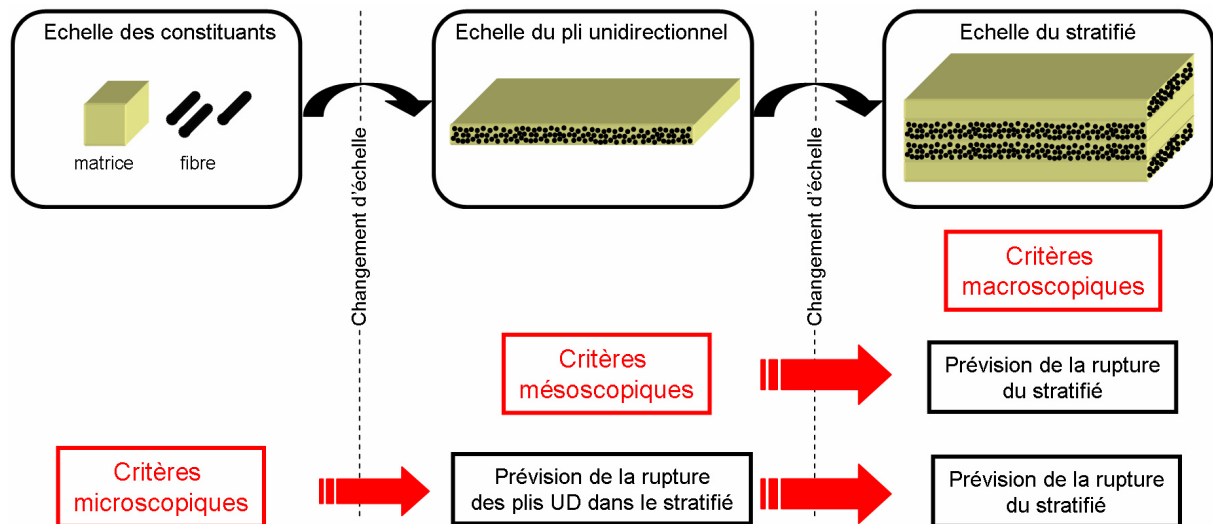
Echelle des constituants

matrice

fibre

Changement d'échelle

Echelle du pli unidirectionnel

Changement d'échelle

Echelle du stratifié

Critères macroscopiques

Critères mésoscopiques

Prévision de la rupture du stratifié

Critères microscopiques

Prévision de la rupture des plis UD dans le stratifié

Prévision de la rupture du stratifié